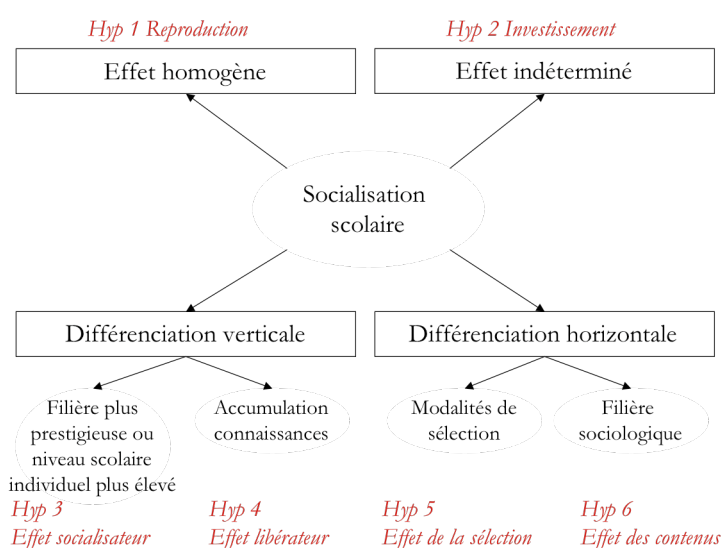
Hyp 1 Reproduction

Effet homogène

Hyp 2 Investissement

Effet indéterminé

Socialisation scolaire

Différenciation verticale

Différenciation horizontale

Filière plus prestigieuse ou niveau scolaire individuel plus élevé

Accumulation connaissances

Modalités de sélection

Filière sociologique

Hyp 3
Effet socialisateur

Hyp 4
Effet libérateur

Hyp 5
Effet de la sélection

Hyp 6
Effet des contenus